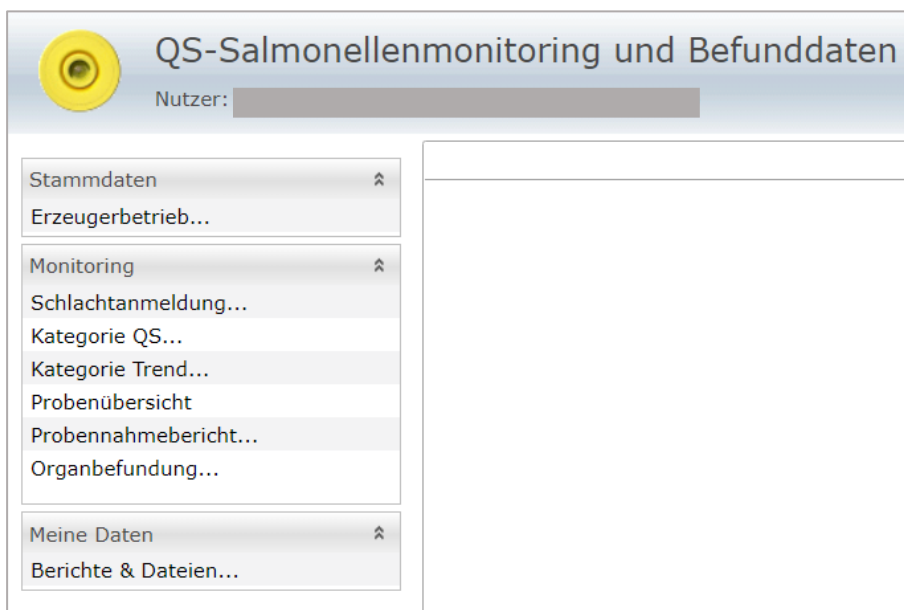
QS-Salmonellenmonitoring und Befunddaten

Nutzer: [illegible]

Stammdaten
Erzeugerbetrieb...

Monitoring
Schlachtanmeldung...
Kategorie QS...
Kategorie Trend...
Probenübersicht
Probennahmebericht...
Organbefundung...

Meine Daten
Berichte & Dateien...